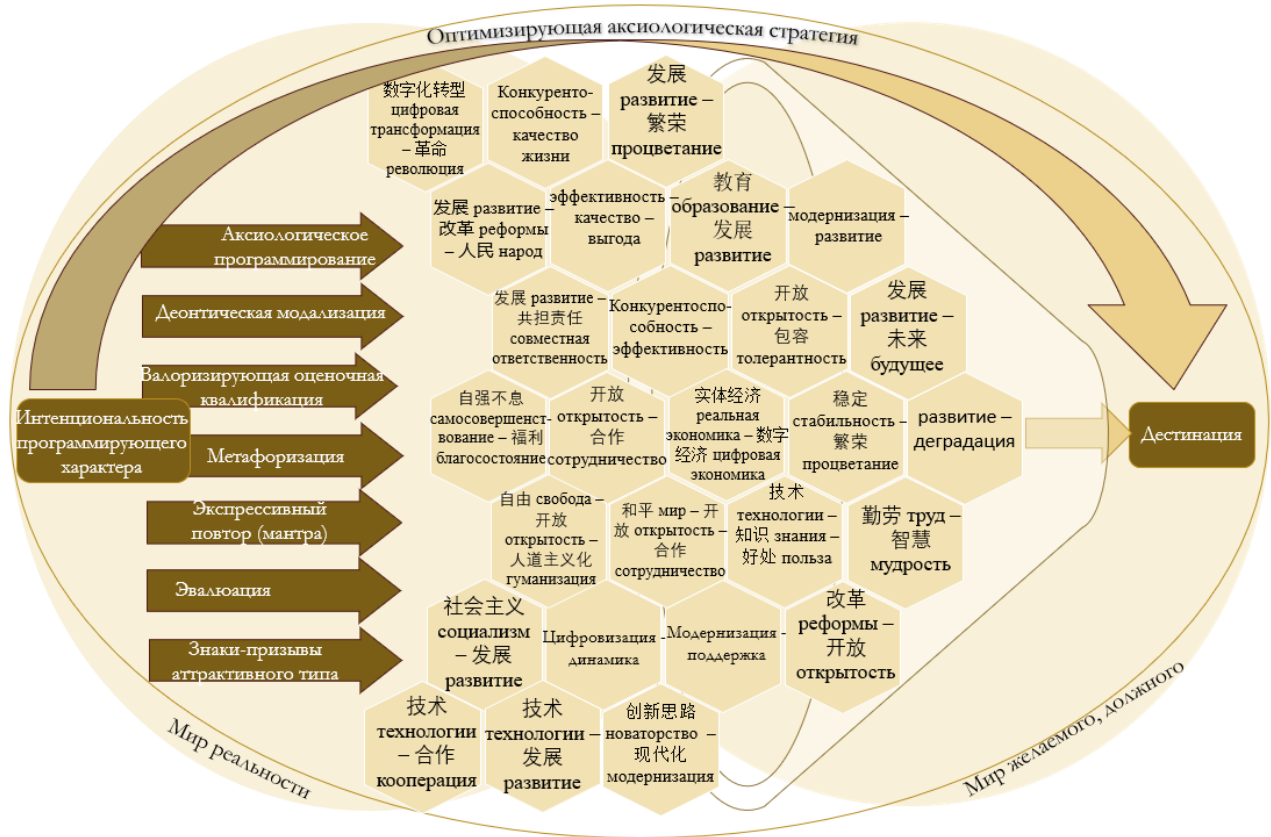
Оптимизирующая аксиологическая стратегия

数字化转型 цифровая трансформация – 革命 революция

Конкурентоспособность – качество жизни

发展 развитие – 繁荣 процветание

发展 развитие – 改革 реформы – 人民 народ

эффективность – качество – выгода

教育 образование – 发展 развитие

модернизация – развитие

发展 развитие – 共担责任 совместная ответственность

Конкурентоспособность – эффективность

开放 открытость – 包容 толерантность

发展 развитие – 未来 будущее

自强不息 самосовершенствование – 福利 благосостояние

开放 открытость – 合作 сотрудничество

实体经济 реальная экономика – 数字经济 цифровая экономика

稳定 стабильность – 繁荣 процветание

развитие – деградация

自由 свобода – 开放 открытость – 人道主义化 гуманизация

和平 мир – 开放 открытость – 合作 сотрудничество

技术 технологии – 知识 знания – 好处 польза

勤劳 труд – 智慧 мудрость

社会主义 социализм – 发展 развитие

Цифровизация – динамика

Модернизация – поддержка

改革 реформы – 开放 открытость

技术 технологии – 合作 кооперация

技术 технологии – 发展 развитие

创新思路 новаторство – 现代化 модернизация

Аксиологическое программирование

Деонтическая модализация

Валоризирующая оценочная квалификация

Интенциональность программирующего характера

Метафоризация

Экспрессивный повтор (мантра)

Эвалюация

Знаки-призывы аттрактивного типа

Дестинация

Мир реальности

Мир желаемого, должного